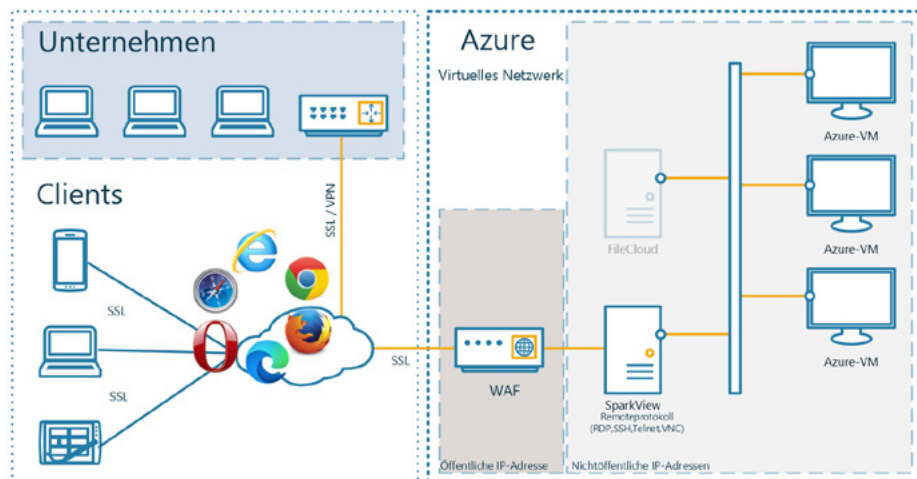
Unternehmen

Clients

SSL

SSL

SSL / VPN

SSL

Azure

Virtuelles Netzwerk

FileCloud

WAF

SparkView
Remoteprotokoll
(RDP,SSH,Telnet,VNC)

Azure-VM

Azure-VM

Azure-VM

Öffentliche IP-Adresse

Nichtöffentliche IP-Adressen